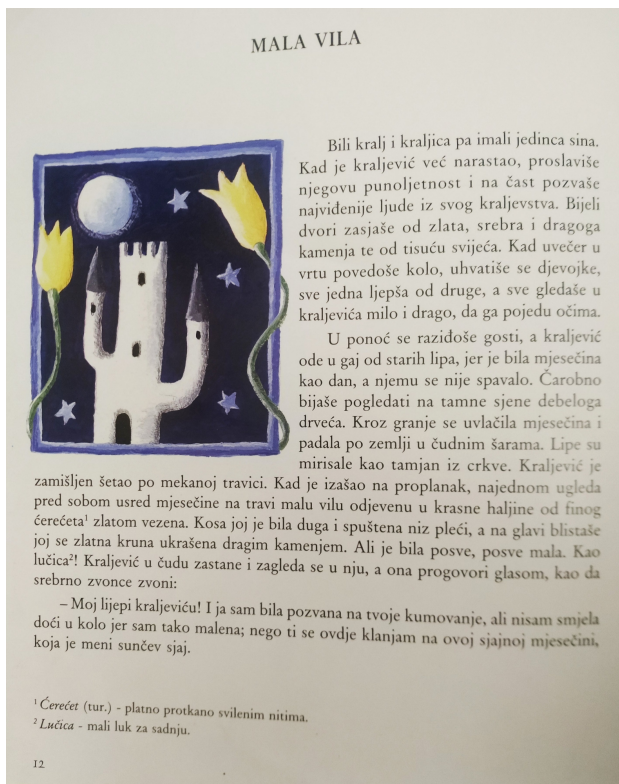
MALA VILA

Bili kralj i kraljica pa imali jedinca sina. Kad je kraljević već narastao, proslaviše njegovu punoljetnost i na čast pozvaše najviđenije ljude iz svog kraljevstva. Bijeli dvori zasjaše od zlata, srebra i dragoga kamenja te od tisuću svijeća. Kad uvečer u vrtu povedoše kolo, uhvatiše se djevojke, sve jedna ljepša od druge, a sve gledaše u kraljevića milo i drago, da ga pojedu očima.

U ponoć se raziđoše gosti, a kraljević ode u gaj od starih lipa, jer je bila mjesečina kao dan, a njemu se nije spavalo. Čarobno bijaše pogledati na tamne sjene debeloga drveća. Kroz granje se uvlačila mjesečina i padala po zemlji u čudnim šarama. Lipe su mirisale kao tamjan iz crkve. Kraljević je zamišljen šetao po mekanoj travici. Kad je izašao na proplanak, najednom ugleda pred sobom usred mjesečine na travi malu vilu odjevenu u krasne haljine od finog ćerećeta¹ zlatom vezena. Kosa joj je bila duga i spuštena niz pleći, a na glavi blistaše joj se zlatna kruna ukrašena dragim kamenjem. Ali je bila posve, posve mala. Kao lučica²! Kraljević u čudu zastane i zagleda se u nju, a ona progovori glasom, kao da srebrno zvonce zvoni:

– Moj lijepi kraljeviću! I ja sam bila pozvana na tvoje kumovanje, ali nisam smjela doći u kolo jer sam tako malena; nego ti se ovdje klanjam na ovoj sjajnoj mjesečini, koja je meni sunčev sjaj.

¹ Ćerećet (tur.) - platno protkano svilenim nitima.
² Lučica - mali luk za sadnju.

12